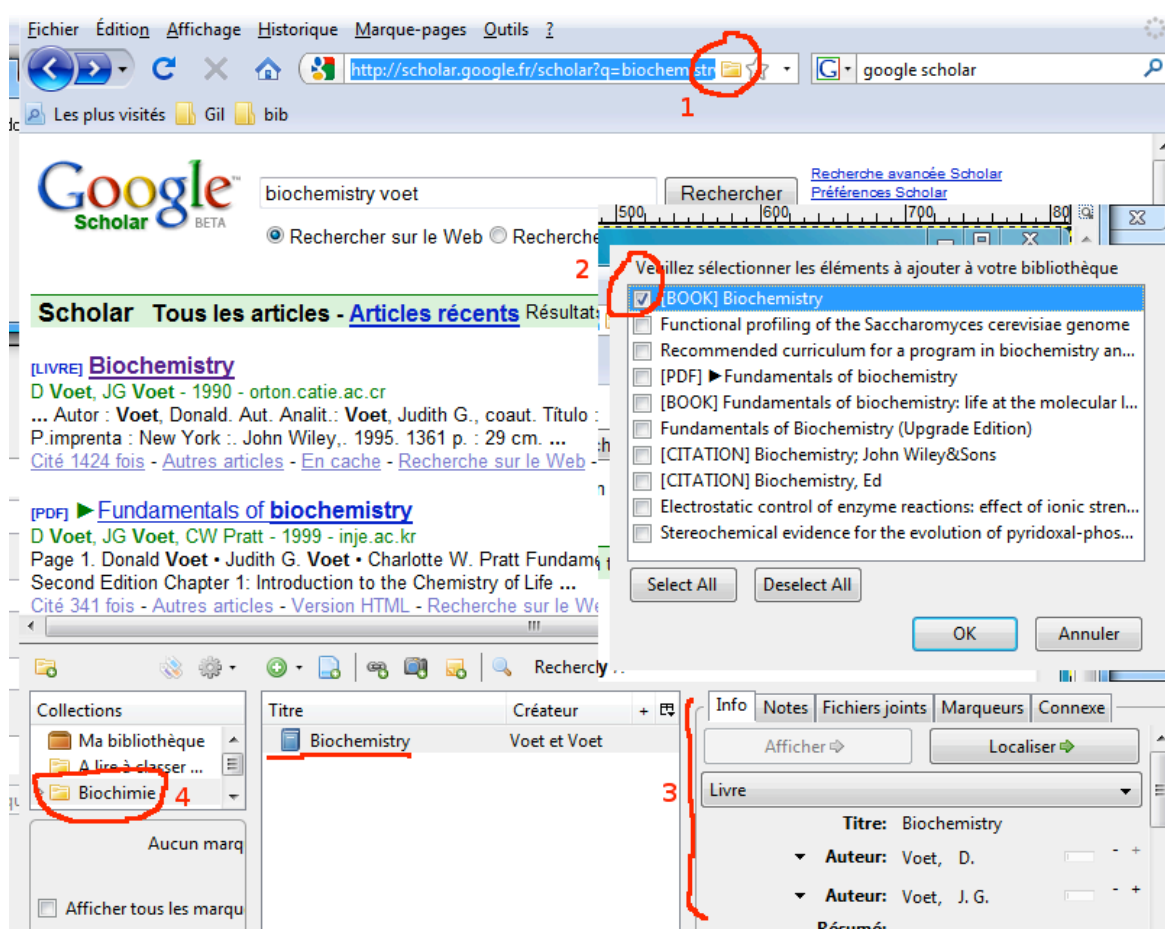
Fichier Édition Affichage Historique Marque-pages Outils ?

http://scholar.google.fr/scholar?q=biochemistr

google scholar

1

Les plus visités Gil bib

Google Scholar BETA

biochemistry voet

Rechercher

Recherche avancée Scholar
Préférences Scholar

Rechercher sur le Web Recherche

500 600 700 80

2

Veuillez sélectionner les éléments à ajouter à votre bibliothèque

[BOOK] Biochemistry
Functional profiling of the Saccharomyces cerevisiae genome
Recommended curriculum for a program in biochemistry an...
[PDF] ► Fundamentals of biochemistry
[BOOK] Fundamentals of biochemistry: life at the molecular l...
Fundamentals of Biochemistry (Upgrade Edition)
[CITATION] Biochemistry; John Wiley&Sons
[CITATION] Biochemistry, Ed
Electrostatic control of enzyme reactions: effect of ionic stren...
Stereochemical evidence for the evolution of pyridoxal-phos...

Select All Deselect All

OK Annuler

Scholar Tous les articles - Articles récents Résultats

[LIVRE] Biochemistry
D Voet, JG Voet - 1990 - orton.catie.ac.cr
... Autor : Voet, Donald. Aut. Analit.: Voet, Judith G., coaut. Título :
P.imprenta : New York :. John Wiley,. 1995. 1361 p. : 29 cm. ...
Cité 1424 fois - Autres articles - En cache - Recherche sur le Web -

[PDF] ► Fundamentals of biochemistry
D Voet, JG Voet, CW Pratt - 1999 - inje.ac.kr
Page 1. Donald Voet • Judith G. Voet • Charlotte W. Pratt Fundame
Second Edition Chapter 1: Introduction to the Chemistry of Life ...
Cité 341 fois - Autres articles - Version HTML - Recherche sur le We

Recherch

Collections
Ma bibliothèque
A lire à classer ...
Biochimie
4

Aucun marq

Afficher tous les marqu

Titre | Créateur
Biochemistry | Voet et Voet

Info Notes Fichiers joints Marqueurs Connexe

Afficher Localiser

3

Livre

Titre: Biochemistry
Auteur: Voet, D.
Auteur: Voet, J. G.
Résumé: